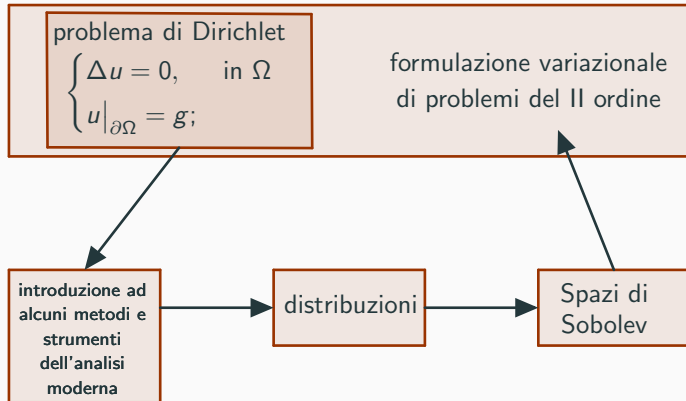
problema di Dirichlet
$\begin{cases} \Delta u = 0, & \text{in } \Omega \\ u\big|_{\partial\Omega} = g; \end{cases}$

formulazione variazionale di problemi del II ordine

introduzione ad alcuni metodi e strumenti dell'analisi moderna

distribuzioni

Spazi di Sobolev